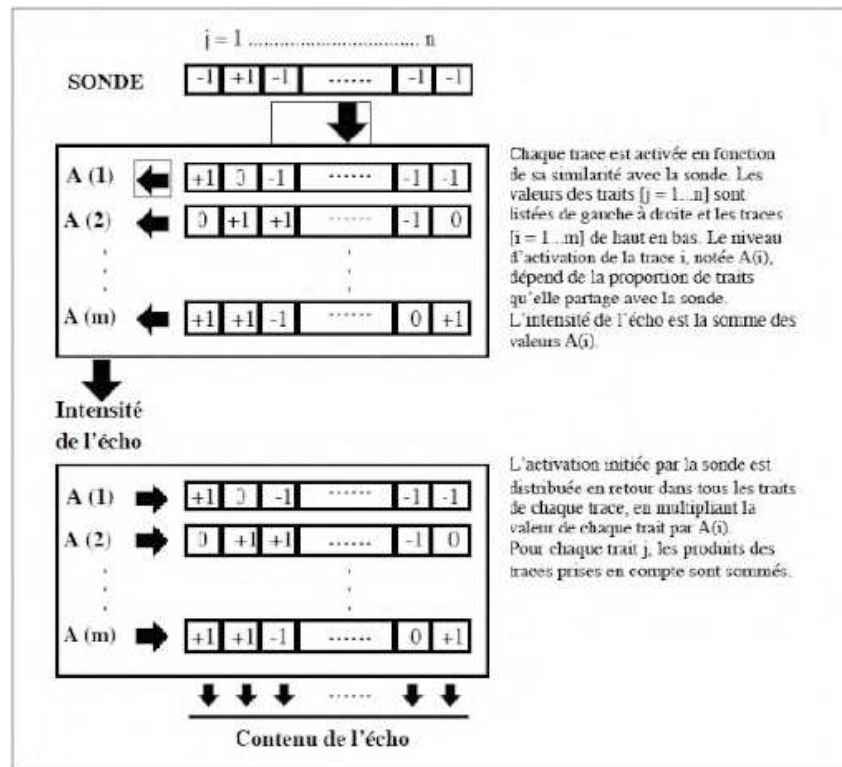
j = 1 .............................. n

SONDE

| -1 | +1 | -1 | ...... | -1 | -1 |
|---|---|---|---|---|---|

| A (1) | +1 | 0 | -1 | ...... | -1 | -1 |
|---|---|---|---|---|---|---|
| A (2) | 0 | +1 | +1 | ...... | -1 | 0 |
| A (m) | +1 | +1 | -1 | ...... | 0 | +1 |

Chaque trace est activée en fonction de sa similarité avec la sonde. Les valeurs des traits [j = 1...n] sont listées de gauche à droite et les traces [i = 1...m] de haut en bas. Le niveau d'activation de la trace i, notée A(i), dépend de la proportion de traits qu'elle partage avec la sonde. L'intensité de l'écho est la somme des valeurs A(i).

Intensité de l'écho

| A (1) | +1 | 0 | -1 | ...... | -1 | -1 |
|---|---|---|---|---|---|---|
| A (2) | 0 | +1 | +1 | ...... | -1 | 0 |
| A (m) | +1 | +1 | -1 | ...... | 0 | +1 |

L'activation initiée par la sonde est distribuée en retour dans tous les traits de chaque trace, en multipliant la valeur de chaque trait par A(i).
Pour chaque trait j, les produits des traces prises en compte sont sommés.

......

Contenu de l'écho